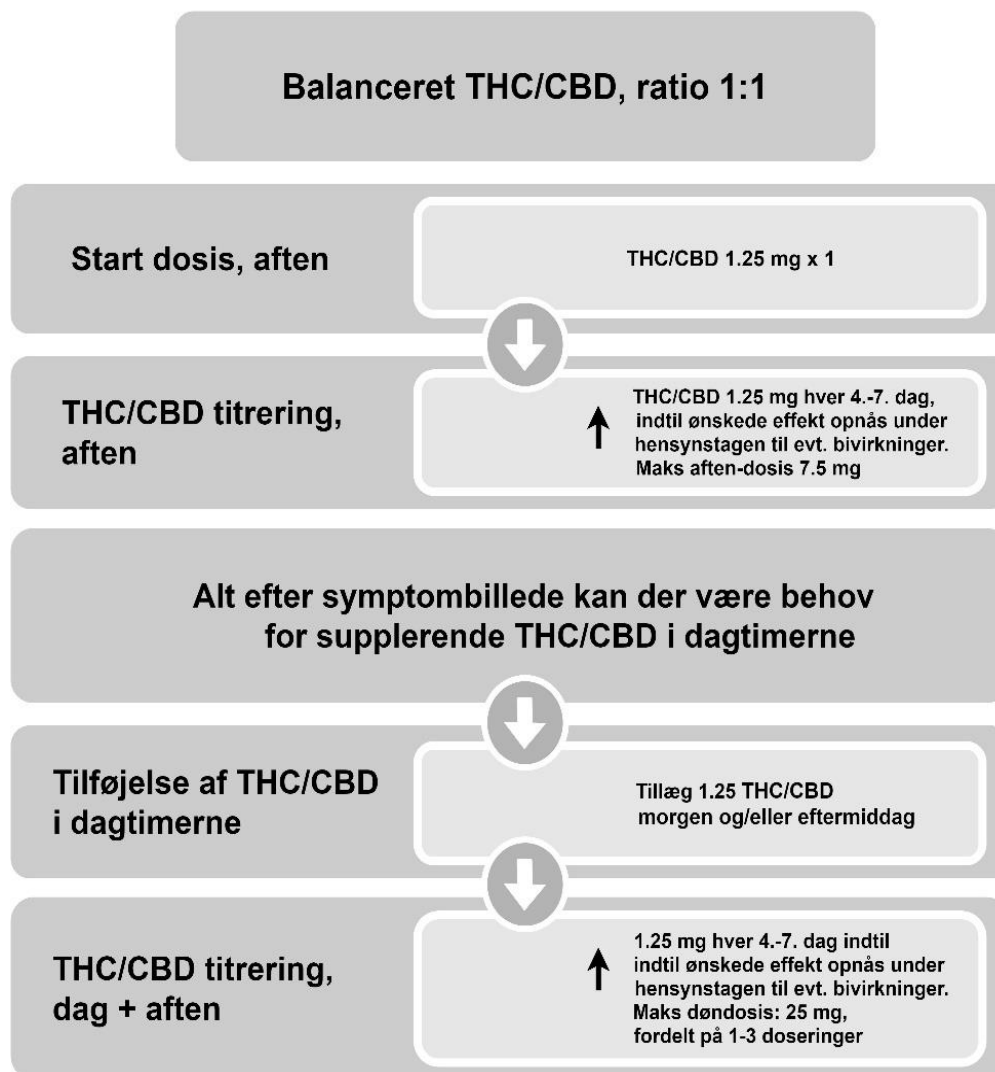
Balanceret THC/CBD, ratio 1:1

Start dosis, aften

THC/CBD 1.25 mg x 1

THC/CBD titrering, aften

↑ THC/CBD 1.25 mg hver 4.-7. dag, indtil ønskede effekt opnås under hensynstagen til evt. bivirkninger. Maks aften-dosis 7.5 mg

Alt efter symptombillede kan der være behov for supplerende THC/CBD i dagtimerne

Tilføjelse af THC/CBD i dagtimerne

Tillæg 1.25 THC/CBD morgen og/eller eftermiddag

THC/CBD titrering, dag + aften

↑ 1.25 mg hver 4.-7. dag indtil indtil ønskede effekt opnås under hensynstagen til evt. bivirkninger. Maks døndosis: 25 mg, fordelt på 1-3 doseringer